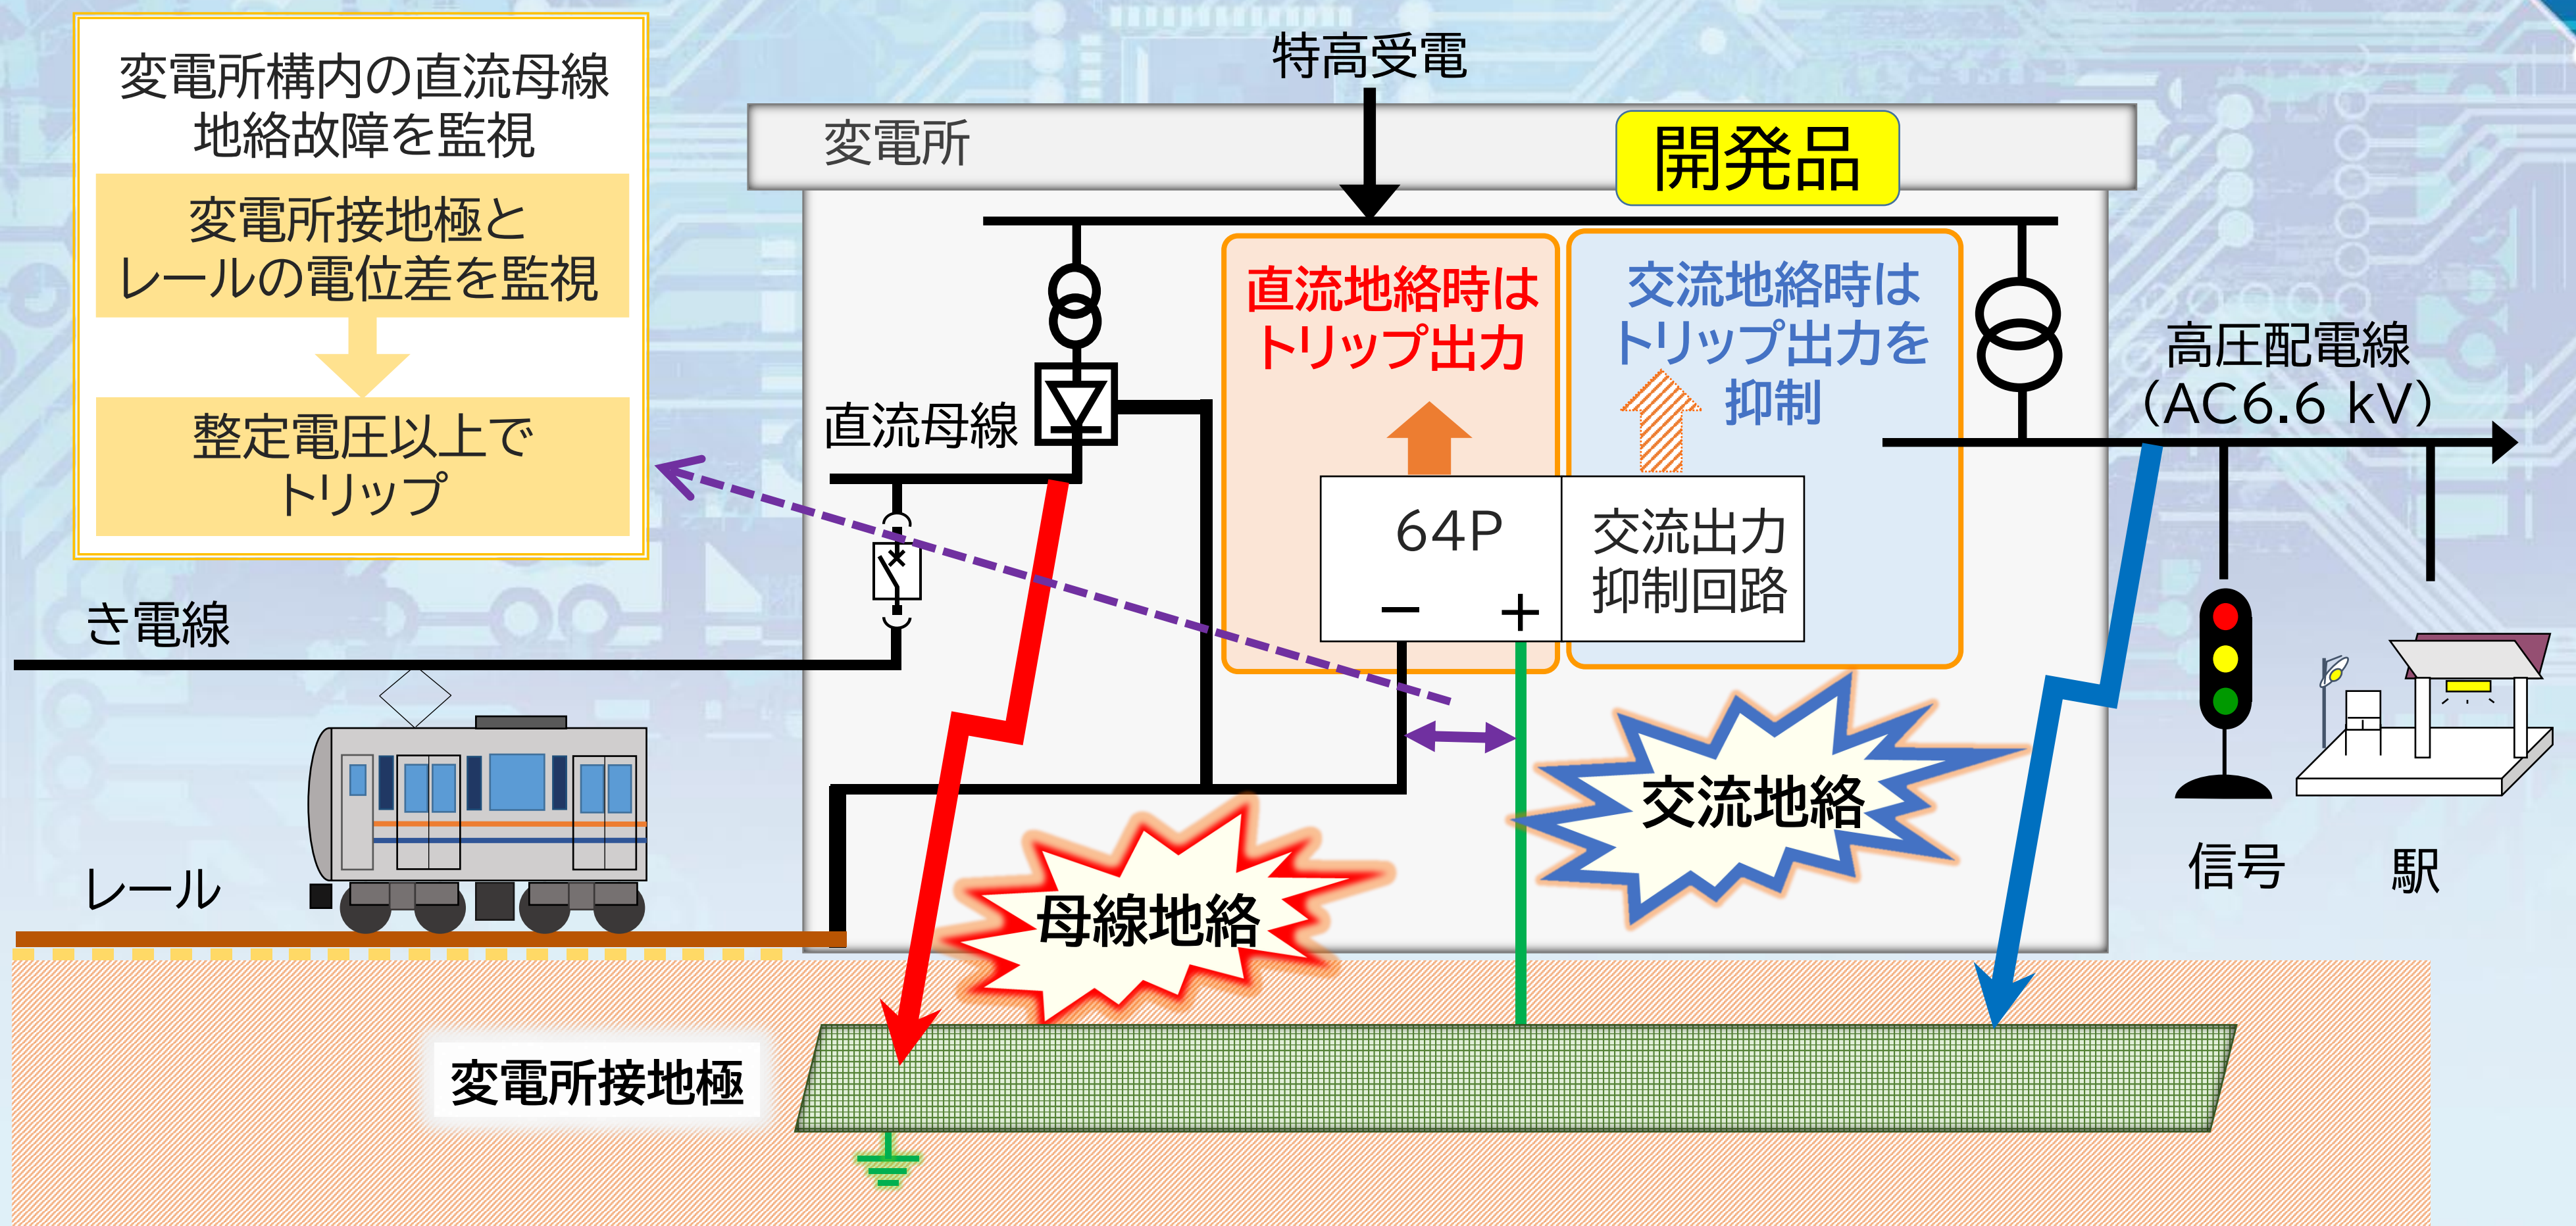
変電所構内の直流母線地絡故障を監視

変電所接地極とレールの電位差を監視

整定電圧以上でトリップ

特高受電

変電所

開発品

直流地絡時はトリップ出力

交流地絡時はトリップ出力を抑制

高圧配電線
(AC6.6 kV)

直流母線

64P
−　＋

交流出力抑制回路

き電線

交流地絡

母線地絡

レール

信号

駅

変電所接地極